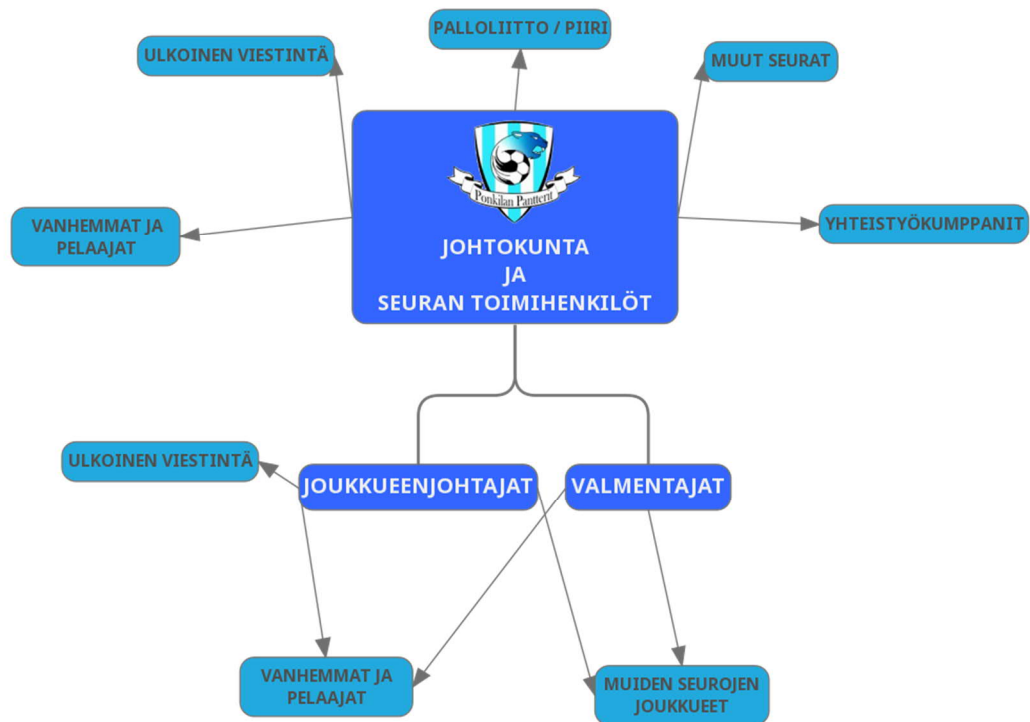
PALLOLIITTO / PIIRI

ULKOINEN VIESTINTÄ

MUUT SEURAT

Ponkilan Pantterit

VANHEMMAT JA PELAAJAT

YHTEISTYÖKUMPPANIT

JOHTOKUNTA
JA
SEURAN TOIMIHENKILÖT

ULKOINEN VIESTINTÄ

JOUKKUEENJOHTAJAT

VALMENTAJAT

VANHEMMAT JA PELAAJAT

MUIDEN SEUROJEN JOUKKUEET